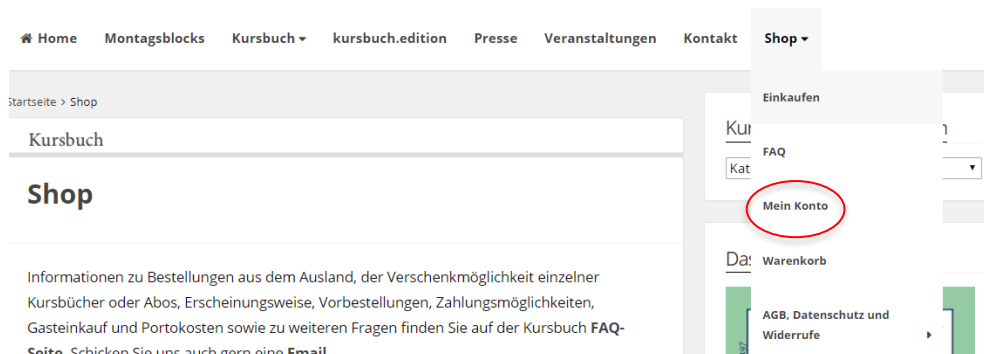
Home Montagsblocks Kursbuch kursbuch.edition Presse Veranstaltungen Kontakt Shop

Einkaufen
FAQ
Mein Konto
Warenkorb
AGB, Datenschutz und Widerrufe

Startseite > Shop

Kursbuch

Shop

Kur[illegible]

Kat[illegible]

Das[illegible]

Informationen zu Bestellungen aus dem Ausland, der Verschenkmöglichkeit einzelner Kursbücher oder Abos, Erscheinungsweise, Vorbestellungen, Zahlungsmöglichkeiten, Gasteinkauf und Portokosten sowie zu weiteren Fragen finden Sie auf der Kursbuch FAQ-Seite. Schicken Sie uns auch gern eine Email.